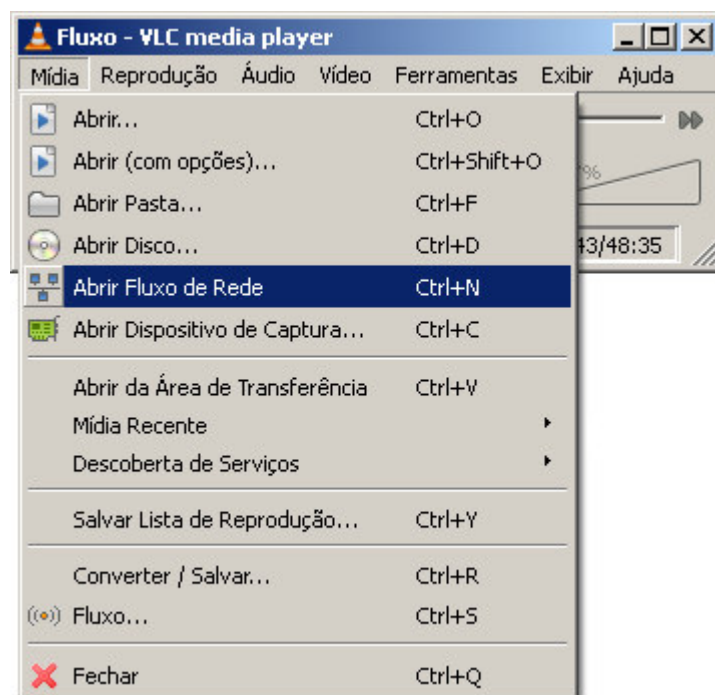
Fluxo - VLC media player

Mídia Reprodução Áudio Vídeo Ferramentas Exibir Ajuda

Abrir... Ctrl+O
Abrir (com opções)... Ctrl+Shift+O
Abrir Pasta... Ctrl+F
Abrir Disco... Ctrl+D
Abrir Fluxo de Rede Ctrl+N
Abrir Dispositivo de Captura... Ctrl+C

Abrir da Área de Transferência Ctrl+V
Mídia Recente
Descoberta de Serviços

Salvar Lista de Reprodução... Ctrl+Y

Converter / Salvar... Ctrl+R
Fluxo... Ctrl+S

Fechar Ctrl+Q

%
43/48:35